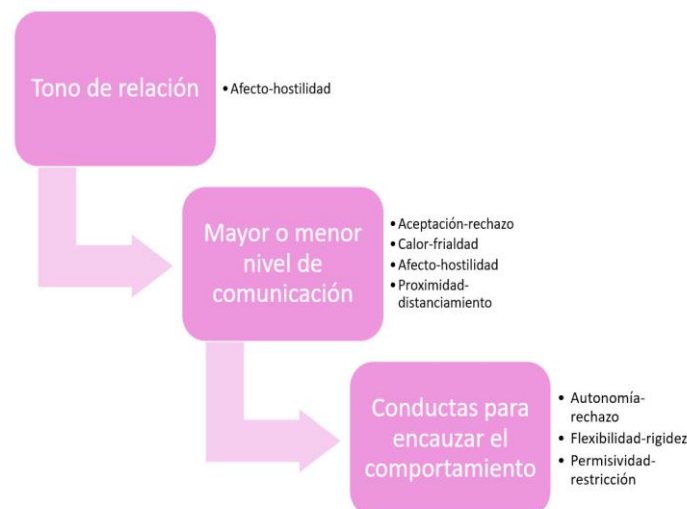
Tono de relación

- Afecto-hostilidad

Mayor o menor nivel de comunicación

- Aceptación-rechazo
- Calor-frialdad
- Afecto-hostilidad
- Proximidad-distanciamiento

Conductas para encauzar el comportamiento

- Autonomía-rechazo
- Flexibilidad-rigidez
- Permisividad-restricción